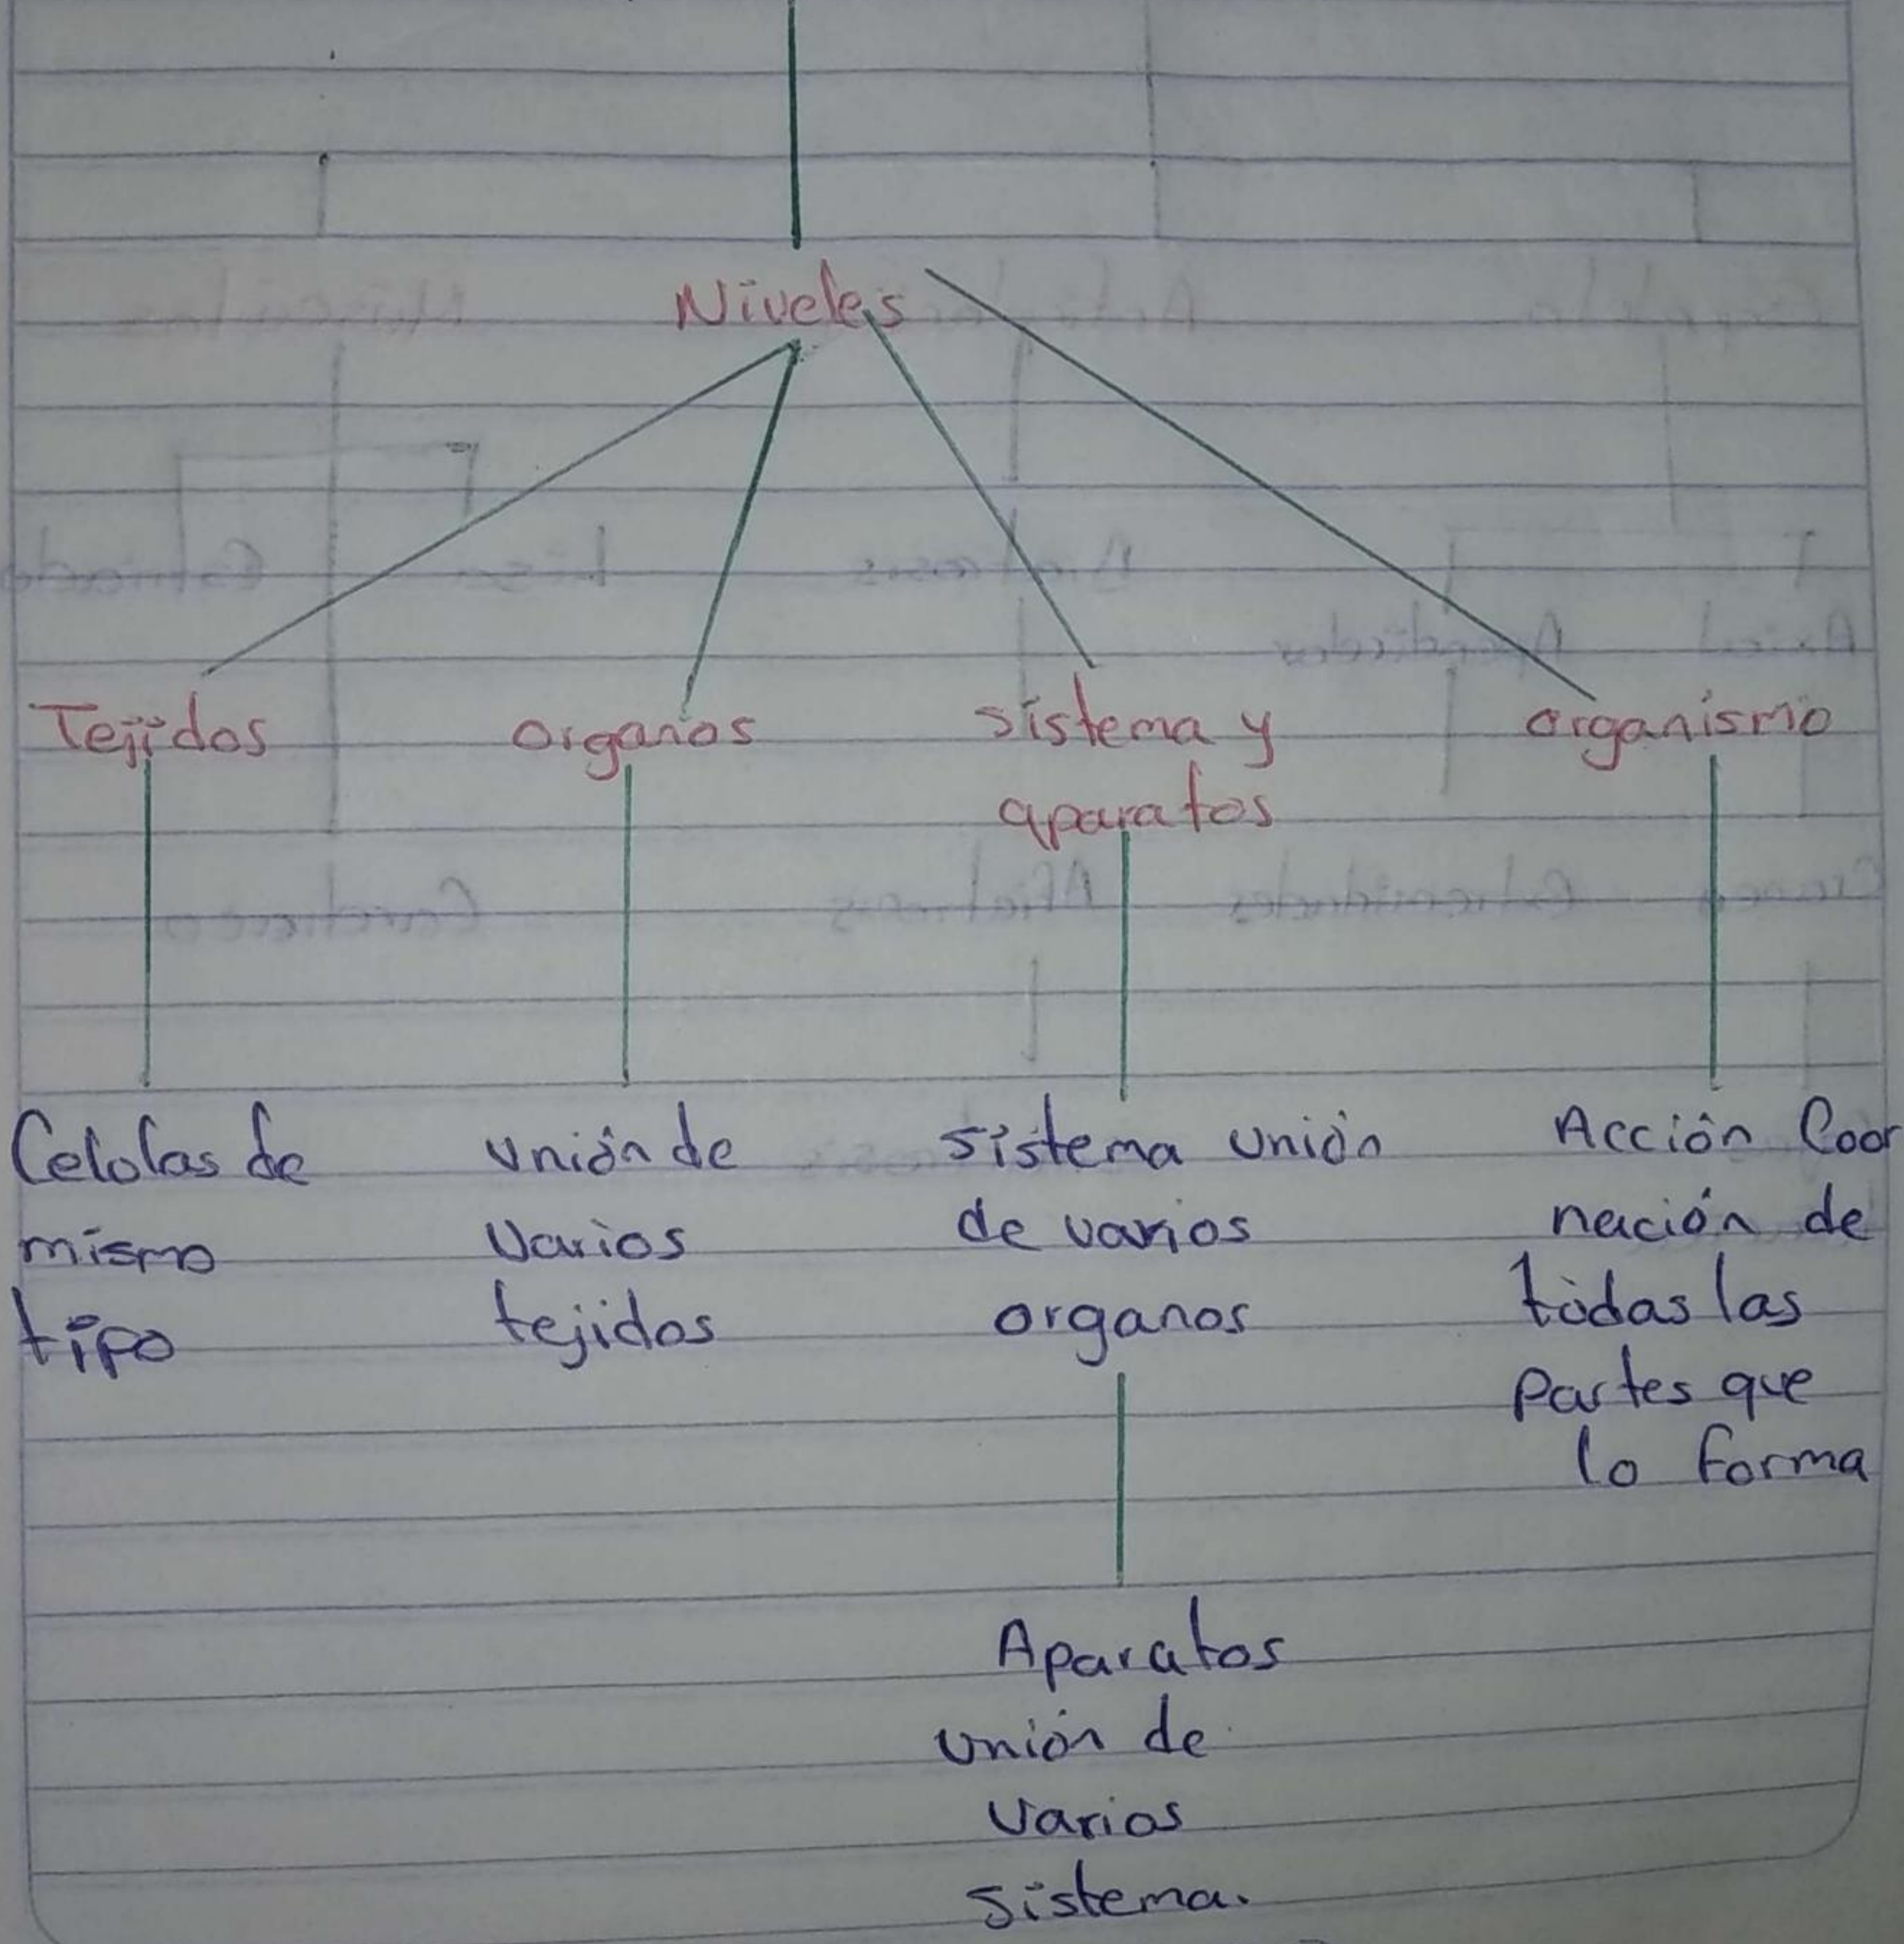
Niveles

Tejidos

Celolas de mismo tipo

organos

unión de Varios tejidos

sistema y aparatos

sistema unión de varios organos

Aparatos unión de Varios sistema.

organismo

Acción Coor nación de todas las Partes que lo forma